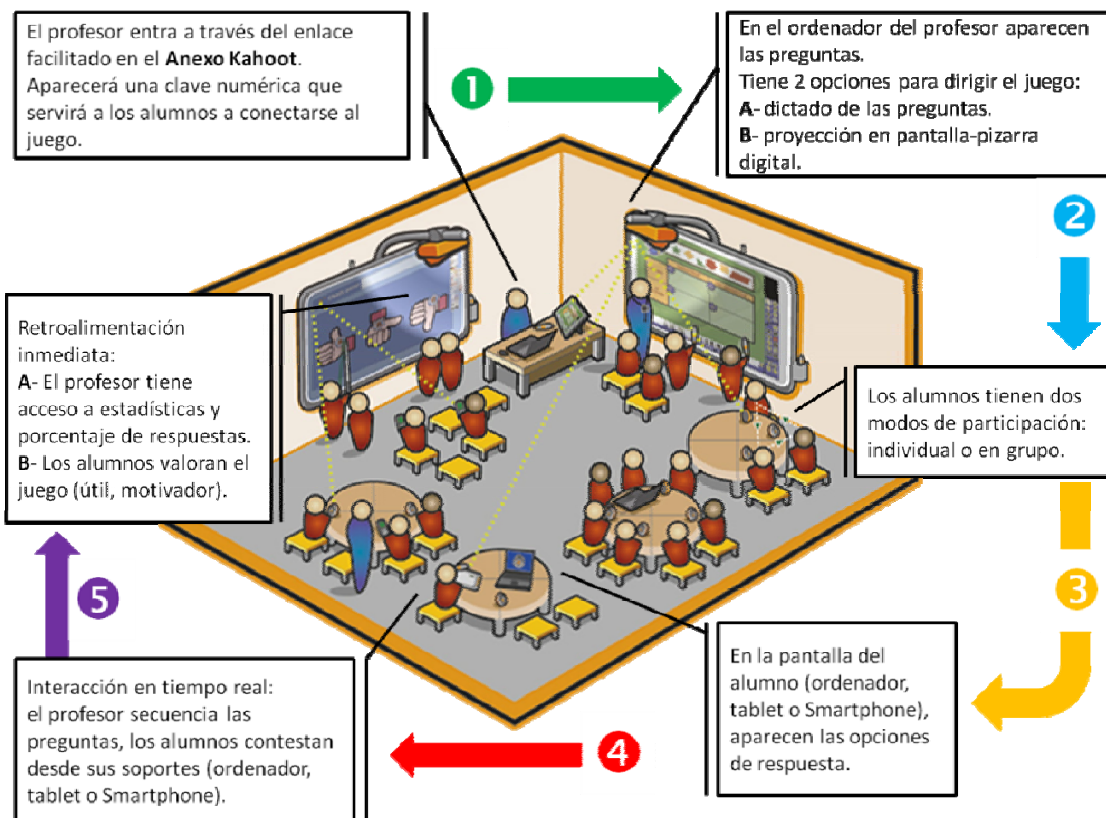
El profesor entra a través del enlace facilitado en el **Anexo Kahoot**. Aparecerá una clave numérica que servirá a los alumnos a conectarse al juego.

1

En el ordenador del profesor aparecen las preguntas.
Tiene 2 opciones para dirigir el juego:
A- dictado de las preguntas.
B- proyección en pantalla-pizarra digital.

2

Retroalimentación inmediata:
A- El profesor tiene acceso a estadísticas y porcentaje de respuestas.
B- Los alumnos valoran el juego (útil, motivador).

Los alumnos tienen dos modos de participación: individual o en grupo.

3

5

En la pantalla del alumno (ordenador, tablet o Smartphone), aparecen las opciones de respuesta.

4

Interacción en tiempo real: el profesor secuencia las preguntas, los alumnos contestan desde sus soportes (ordenador, tablet o Smartphone).